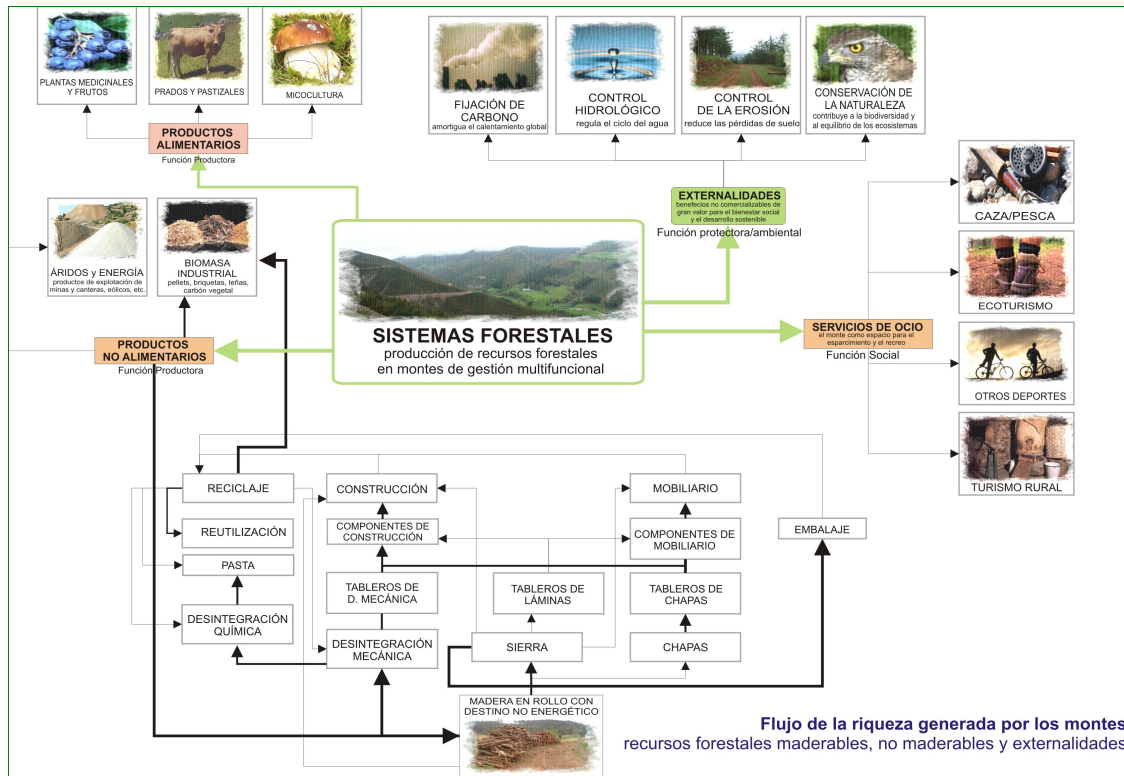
PLANTAS MEDICINALES Y FRUTOS

PRADOS Y PASTIZALES

MICOCULTURA

PRODUCTOS ALIMENTARIOS
Función Productora

FIJACIÓN DE CARBONO
amortigua el calentamiento global

CONTROL HIDROLÓGICO
regula el ciclo del agua

CONTROL DE LA EROSIÓN
reduce las pérdidas de suelo

CONSERVACIÓN DE LA NATURALEZA
contribuye a la biodiversidad y al equilibrio de los ecosistemas

EXTERNALIDADES
beneficios no comercializables de gran valor para el bienestar social y el desarrollo sostenible
Función protectora/ambiental

CAZA/PESCA

ECOTURISMO

OTROS DEPORTES

TURISMO RURAL

ÁRIDOS y ENERGÍA
productos de explotación de minas y canteras, eólicos, etc.

BIOMASA INDUSTRIAL
pellets, briquetas, leñas, carbón vegetal

SISTEMAS FORESTALES
producción de recursos forestales en montes de gestión multifuncional

PRODUCTOS NO ALIMENTARIOS
Función Productora

SERVICIOS DE OCIO
el monte como espacio para el esparcimiento y el recreo
Función Social

RECICLAJE

REUTILIZACIÓN

PASTA

DESINTEGRACIÓN QUÍMICA

CONSTRUCCIÓN

COMPONENTES DE CONSTRUCCIÓN

TABLEROS DE D. MECÁNICA

DESINTEGRACIÓN MECÁNICA

TABLEROS DE LÁMINAS

SIERRA

MOBILIARIO

COMPONENTES DE MOBILIARIO

TABLEROS DE CHAPAS

CHAPAS

EMBALAJE

MADERA EN ROLLO CON DESTINO NO ENERGÉTICO

Flujo de la riqueza generada por los montes
recursos forestales maderables, no maderables y externalidades